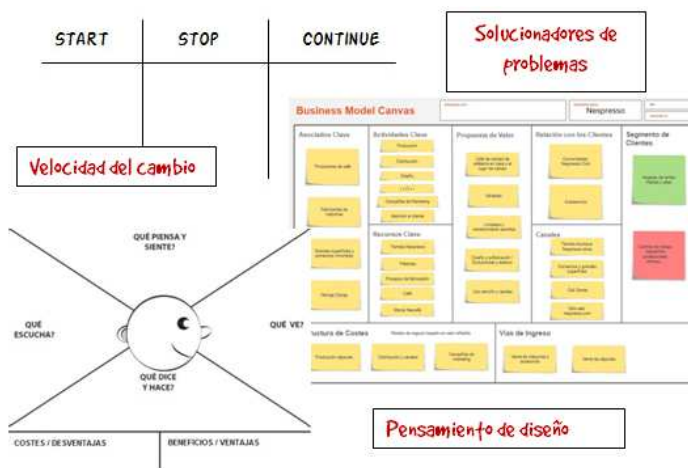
START STOP CONTINUE

Solucionadores de problemas

Velocidad del cambio

Business Model Canvas

Nespresso

Asociados Clave

Actividades Clave

Propuesta de Valor

Relación con los Clientes

Segmento de Clientes

Recursos Clave

Canales

Estructura de Costes

Vías de Ingreso

QUÉ PIENSA Y SIENTE?

QUÉ ESCUCHA?

QUÉ VE?

QUÉ DICE Y HACE?

COSTES / DESVENTAJAS

BENEFICIOS / VENTAJAS

Pensamiento de diseño